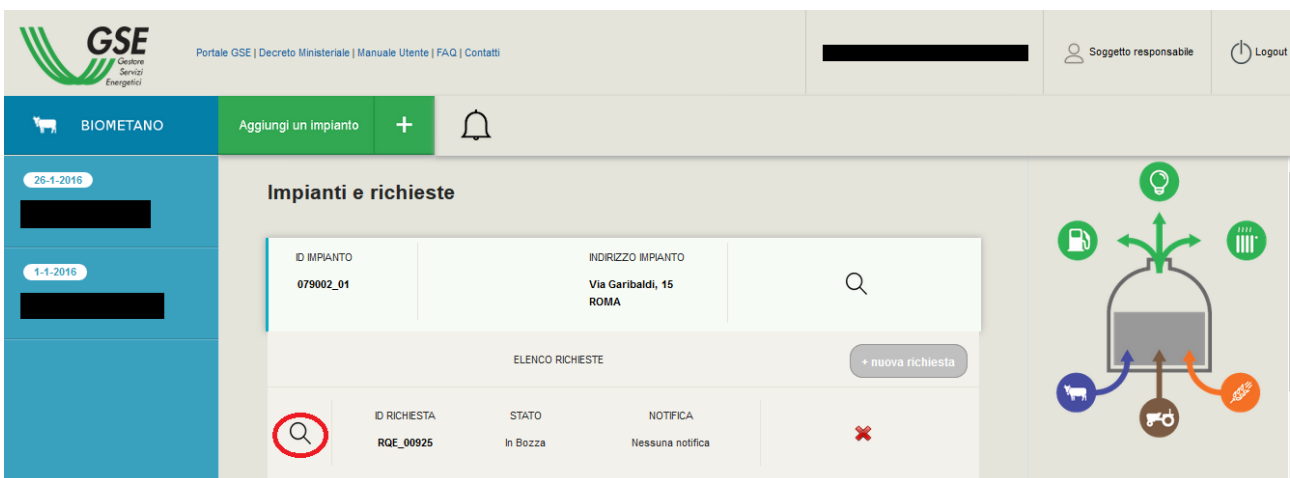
GSE
Gestore Servizi Energetici

Portale GSE | Decreto Ministeriale | Manuale Utente | FAQ | Contatti

Soggetto responsabile

Logout

BIOMETANO

Aggiungi un impianto +

26-1-2016

1-1-2016

Impianti e richieste

| ID IMPIANTO | INDIRIZZO IMPIANTO |
|---|---|
| 079002_01 | Via Garibaldi, 15 ROMA |

ELENCO RICHIESTE

+ nuova richiesta

| ID RICHIESTA | STATO | NOTIFICA |
|---|---|---|
| RQE_00925 | In Bozza | Nessuna notifica |